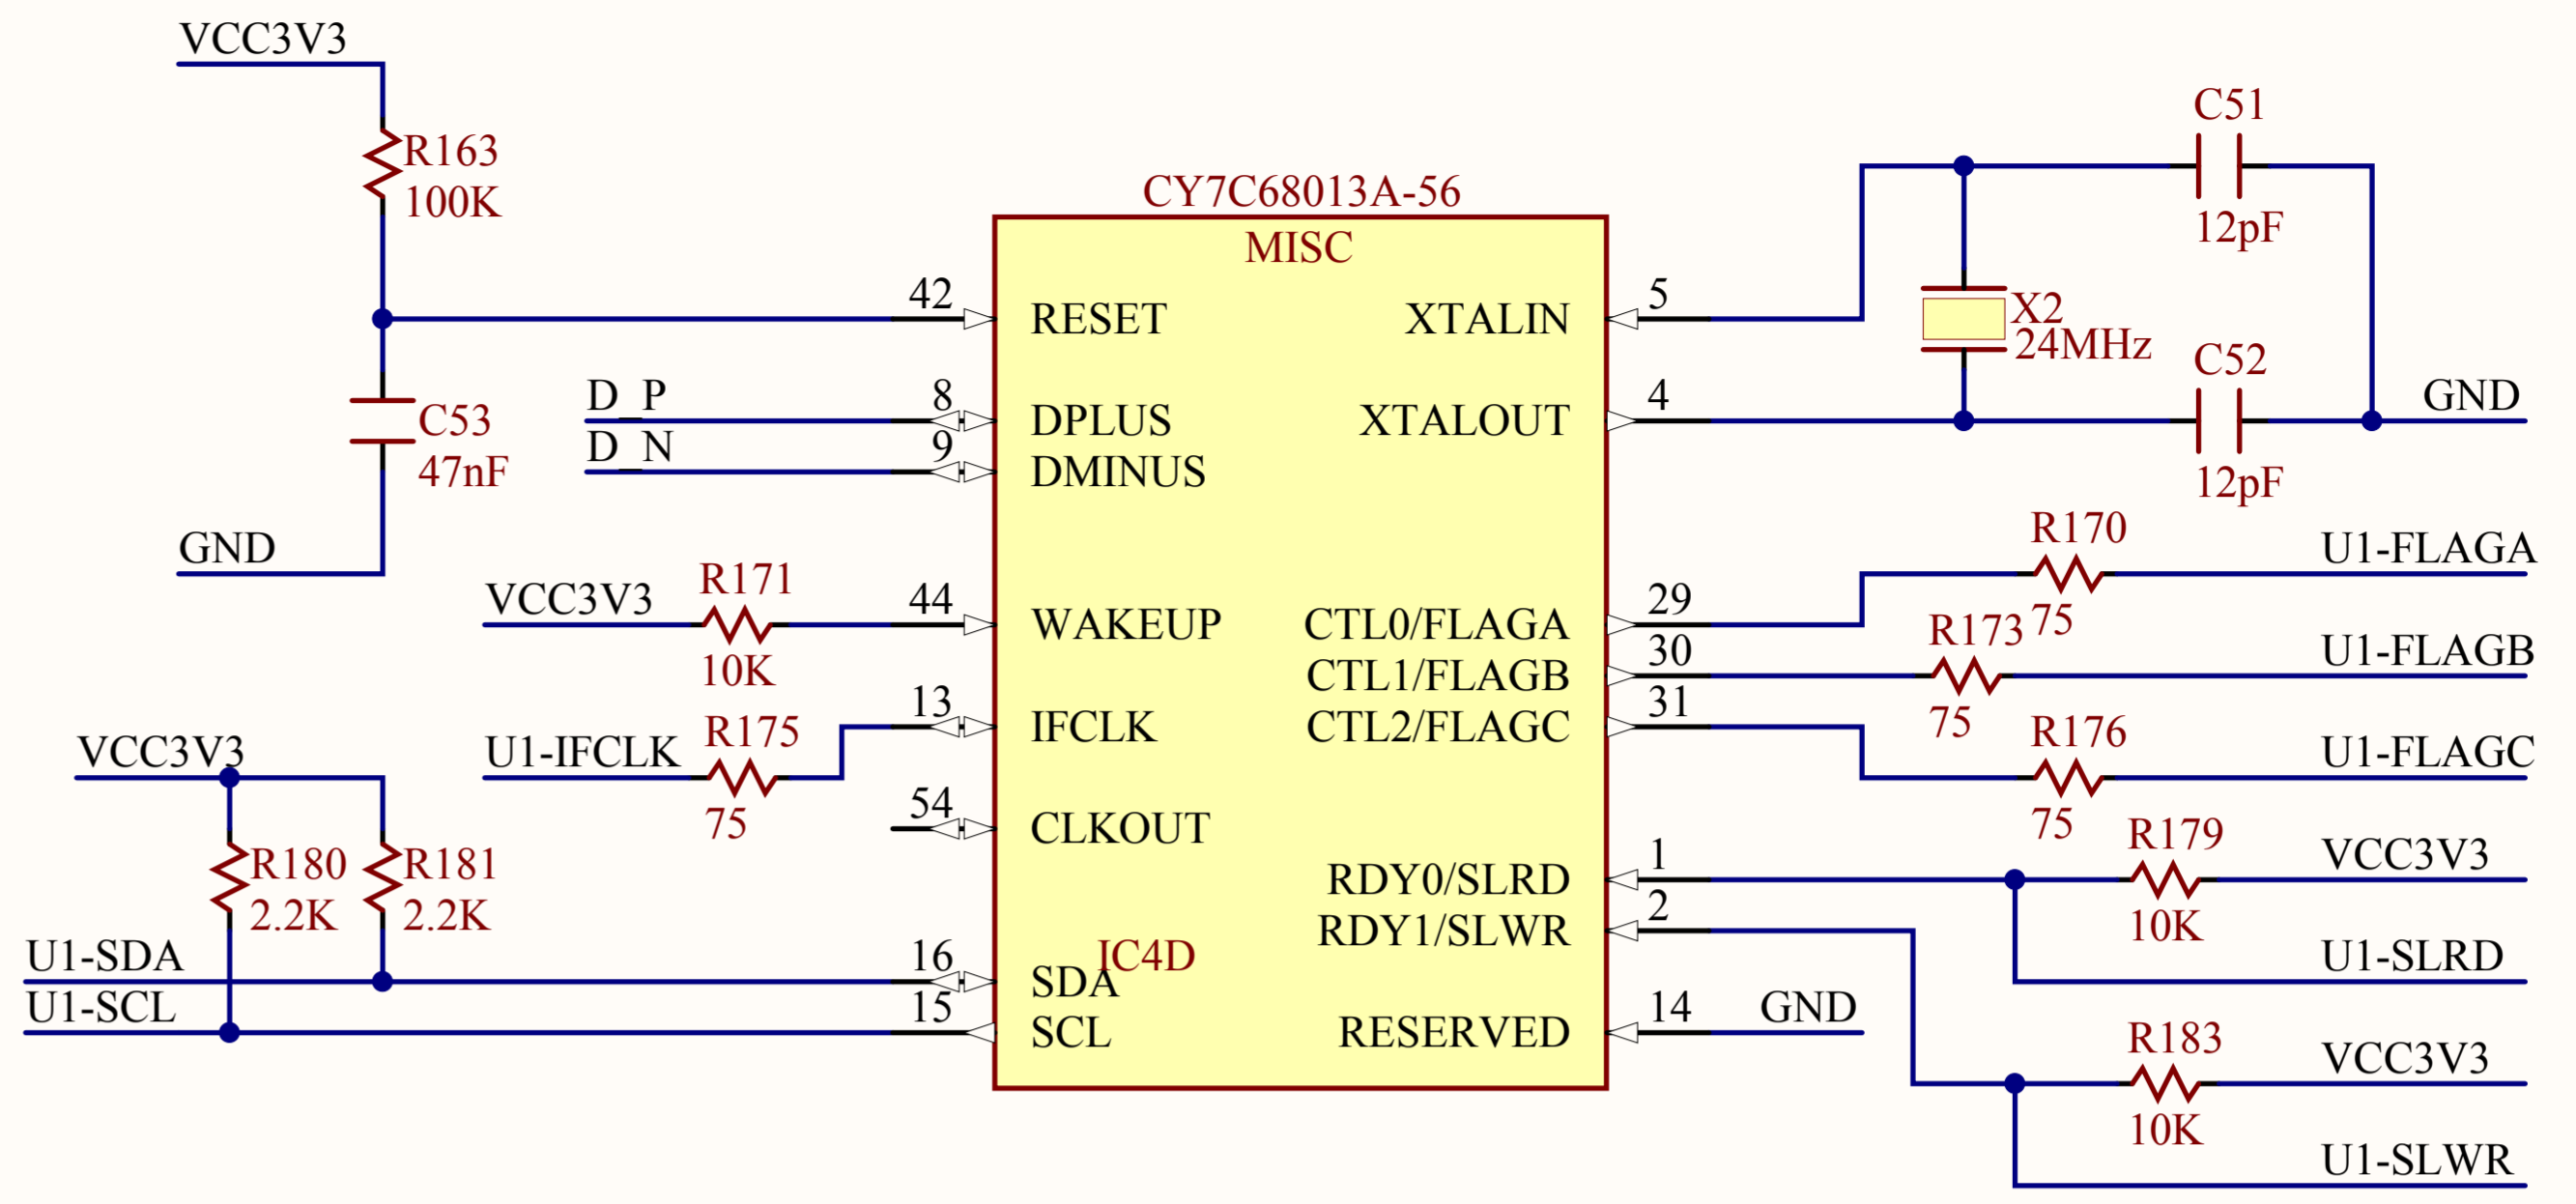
VCC3V3

R163
100K

C53
47nF

GND

CY7C68013A-56
MISC

42 RESET
D_P
8 DPLUS
D_N
9 DMINUS

VCC3V3
R171
10K
44 WAKEUP

U1-IFCLK
R175
75
13 IFCLK

54 CLKOUT

VCC3V3
R180
2.2K
R181
2.2K

U1-SDA
16 SDA
U1-SCL
15 SCL
IC4D

XTALIN 5
XTALOUT 4

C51
12pF
X2
24MHz
C52
12pF
GND

CTL0/FLAGA 29
CTL1/FLAGB 30
CTL2/FLAGC 31

R170
75
U1-FLAGA
R173
75
U1-FLAGB
R176
75
U1-FLAGC

RDY0/SLRD 1
RDY1/SLWR 2

R179
10K
VCC3V3
U1-SLRD

RESERVED 14 GND

R183
10K
VCC3V3
U1-SLWR